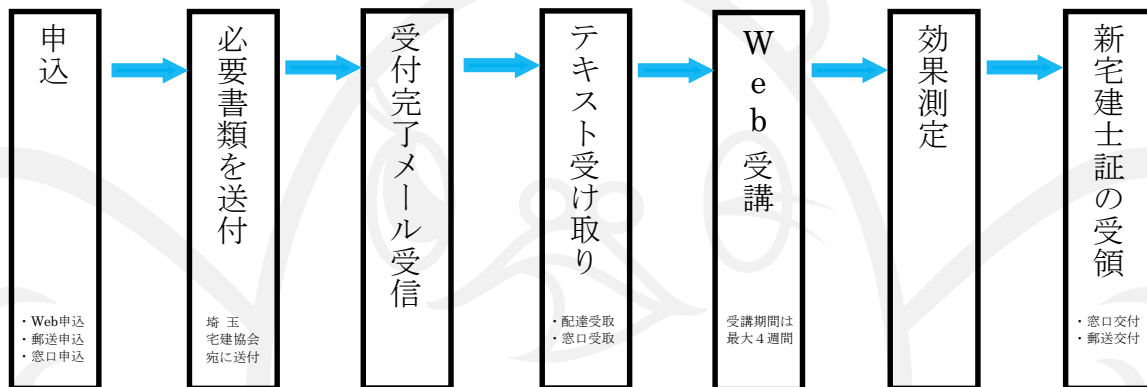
申込

・Web申込
・郵送申込
・窓口申込

必要書類を送付

埼 玉
宅建協会
宛に送付

受付完了メール受信

テキスト受け取り

・配達受取
・窓口受取

Web受講

受講期間は
最大４週間

効果測定

新宅建士証の受領

・窓口交付
・郵送交付